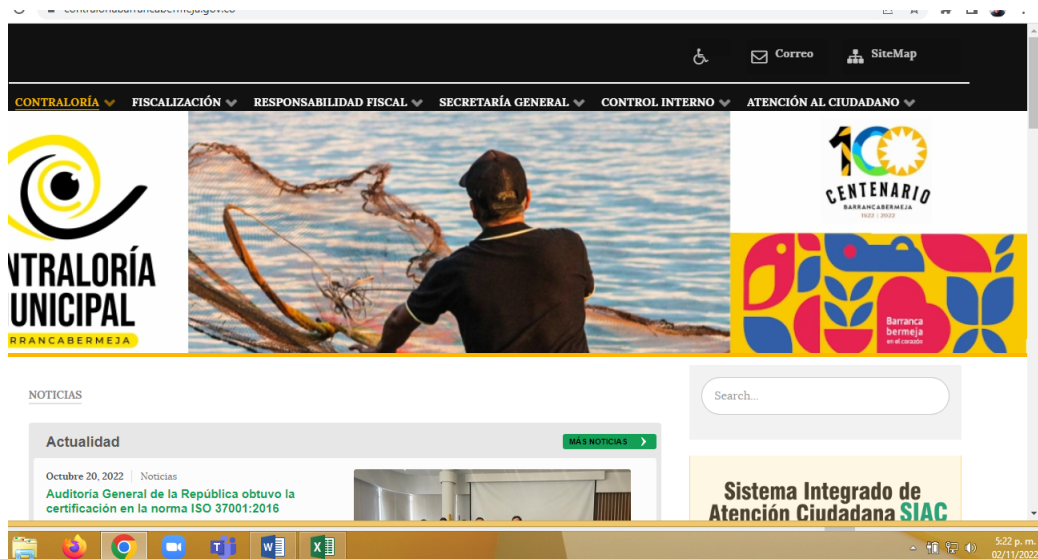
contraloriabarrancabermeja.gov.co

Correo SiteMap

CONTRALORÍA FISCALIZACIÓN RESPONSABILIDAD FISCAL SECRETARÍA GENERAL CONTROL INTERNO ATENCIÓN AL CIUDADANO

NTRALORÍA
UNICIPAL
RRANCABERMEJA

100
CENTENARIO
BARRANCABERMEJA
1922 | 2022

Barranca bermeja
en el corazón

NOTICIAS

Search...

Actualidad

MÁS NOTICIAS

Octubre 20, 2022 | Noticias

Auditoría General de la República obtuvo la certificación en la norma ISO 37001:2016

Sistema Integrado de Atención Ciudadana SIAC

5:22 p. m.
02/11/2022